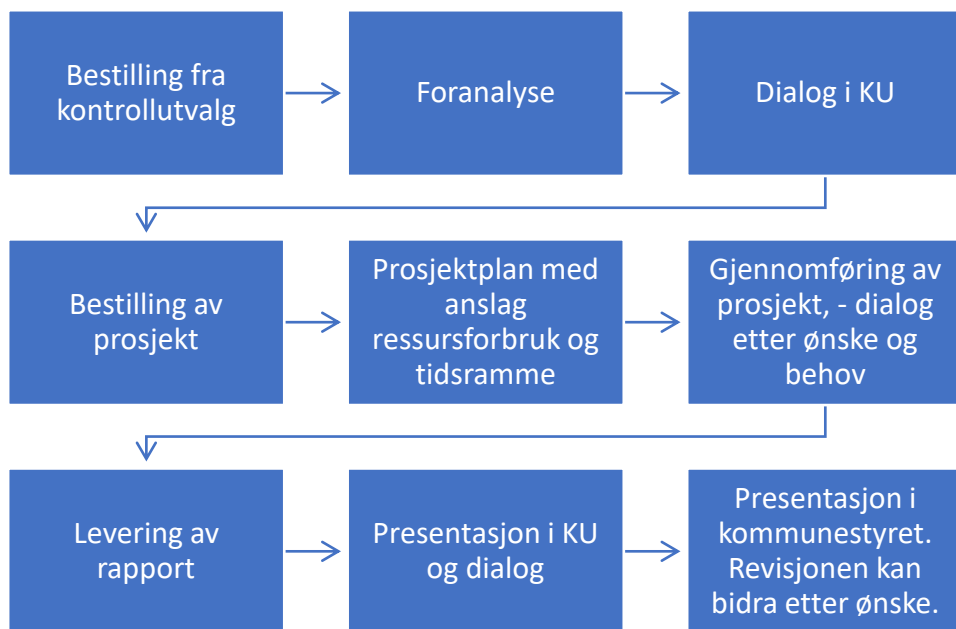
Bestilling fra kontrollutvalg

Foranalyse

Dialog i KU

Bestilling av prosjekt

Prosjektplan med anslag ressursforbruk og tidsramme

Gjennomføring av prosjekt, - dialog etter ønske og behov

Levering av rapport

Presentasjon i KU og dialog

Presentasjon i kommunestyret. Revisjonen kan bidra etter ønske.